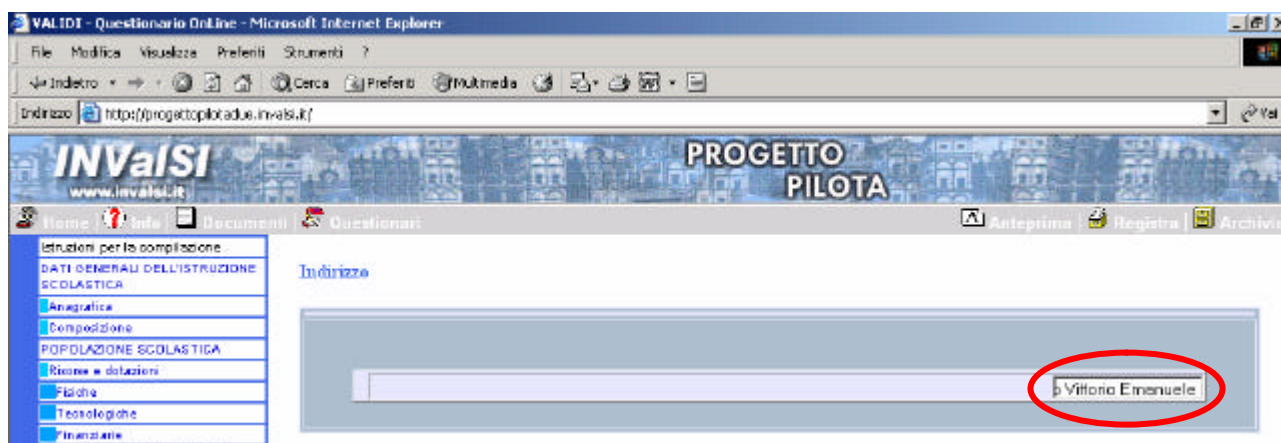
VALIDI - Questionario OnLine - Microsoft Internet Explorer

File Modifica Visualizza Preferiti Strumenti ?

Indietro Cerca Preferiti Multimedia

Indirizzo http://progettopilotadue.invalsi.it/ Vai

INValSI
www.invalsi.it

PROGETTO PILOTA

Home Info Documenti Questionari Anteprima Registra Archivi

Istruzioni per la compilazione
DATI GENERALI DELL'ISTRUZIONE SCOLASTICA
Anagrafica
Composizione
POPOLAZIONE SCOLASTICA
Risorse e dotazioni
Fisiche
Tecnologiche
Finanziarie

Indirizzo

o Vittorio Emanuele